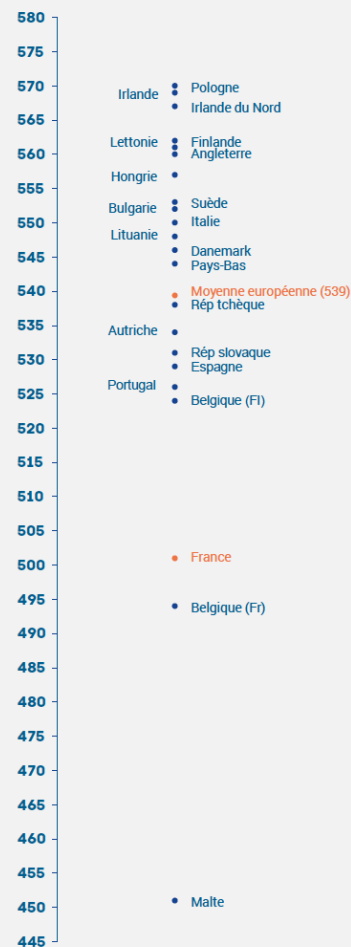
580
575
570
565
560
555
550
545
540
535
530
525
520
515
510
505
500
495
490
485
480
475
470
465
460
455
450
445

Irlande
Pologne
Irlande du Nord
Lettonie
Finlande
Angleterre
Hongrie
Bulgarie
Suède
Italie
Lituanie
Danemark
Pays-Bas
Moyenne européenne (539)
Rép tchèque
Autriche
Rép slovaque
Espagne
Portugal
Belgique (Fl)
France
Belgique (Fr)
Malte